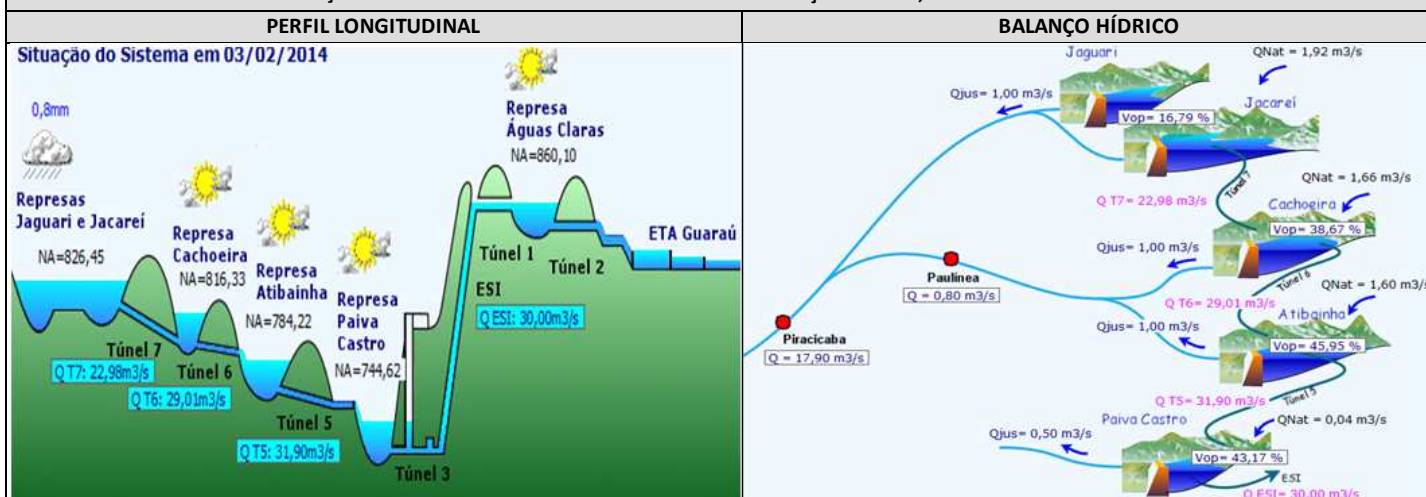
| PERFIL LONGITUDINAL | BALANÇO HÍDRICO |
|---|---|

Situação do Sistema em 03/02/2014

0,8mm

Represas Jaguari e Jacareí

NA=826,45

Represa Cachoeira

NA=816,33

Represa Atibainha

NA=784,22

Represa Paiva Castro

NA=744,62

Represa Águas Claras

NA=860,10

Túnel 1

Túnel 2

ETA Guaraú

ESI

Q ESI: 30,00m3/s

Túnel 7

Q T7: 22,98m3/s

Túnel 6

Q T6: 29,01m3/s

Túnel 5

Q T5: 31,90m3/s

Túnel 3

Jaguari

QNat = 1,92 m3/s

Qjus= 1,00 m3/s

Jacareí

Vop= 16,79 %

Túnel 7

QNat = 1,66 m3/s

Q T7= 22,98 m3/s

Cachoeira

Vop= 38,67 %

Qjus= 1,00 m3/s

Paulínea

Q = 0,80 m3/s

Túnel 6

Q T6= 29,01 m3/s

QNat = 1,60 m3/s

Atibainha

Piracicaba

Q = 17,90 m3/s

Qjus= 1,00 m3/s

Vop= 45,95 %

Q T5= 31,90 m3/s

Túnel 5

Paiva Castro

QNat = 0,04 m3/s

Qjus= 0,50 m3/s

Vop= 43,17 %

ESI

Q ESI= 30,00 m3/s